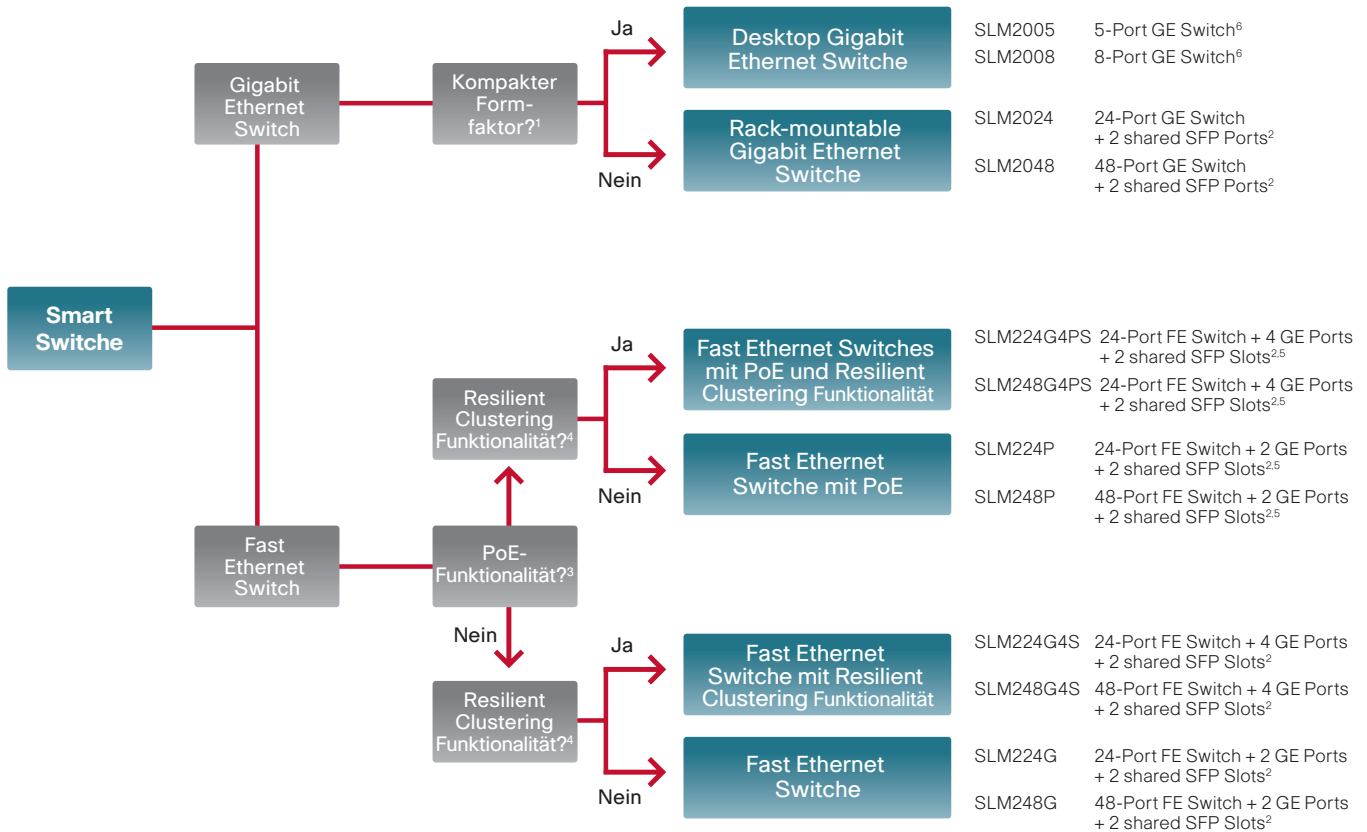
Smart Switche

Gigabit Ethernet Switch

Kompakter Formfaktor?$^1$

Ja

Desktop Gigabit Ethernet Switche

SLM2005 5-Port GE Switch$^6$
SLM2008 8-Port GE Switch$^6$

Nein

Rack-mountable Gigabit Ethernet Switche

SLM2024 24-Port GE Switch + 2 shared SFP Ports$^2$
SLM2048 48-Port GE Switch + 2 shared SFP Ports$^2$

Fast Ethernet Switch

PoE-Funktionalität?$^3$

Resilient Clustering Funktionalität?$^4$

Ja

Fast Ethernet Switches mit PoE und Resilient Clustering Funktionalität

SLM224G4PS 24-Port FE Switch + 4 GE Ports + 2 shared SFP Slots$^{2,5}$
SLM248G4PS 24-Port FE Switch + 4 GE Ports + 2 shared SFP Slots$^{2,5}$

Nein

Fast Ethernet Switche mit PoE

SLM224P 24-Port FE Switch + 2 GE Ports + 2 shared SFP Slots$^{2,5}$
SLM248P 48-Port FE Switch + 2 GE Ports + 2 shared SFP Slots$^{2,5}$

Nein

Resilient Clustering Funktionalität?$^4$

Ja

Fast Ethernet Switche mit Resilient Clustering Funktionalität

SLM224G4S 24-Port FE Switch + 4 GE Ports + 2 shared SFP Slots$^2$
SLM248G4S 48-Port FE Switch + 4 GE Ports + 2 shared SFP Slots$^2$

Nein

Fast Ethernet Switche

SLM224G 24-Port FE Switch + 2 GE Ports + 2 shared SFP Slots$^2$
SLM248G 48-Port FE Switch + 2 GE Ports + 2 shared SFP Slots$^2$